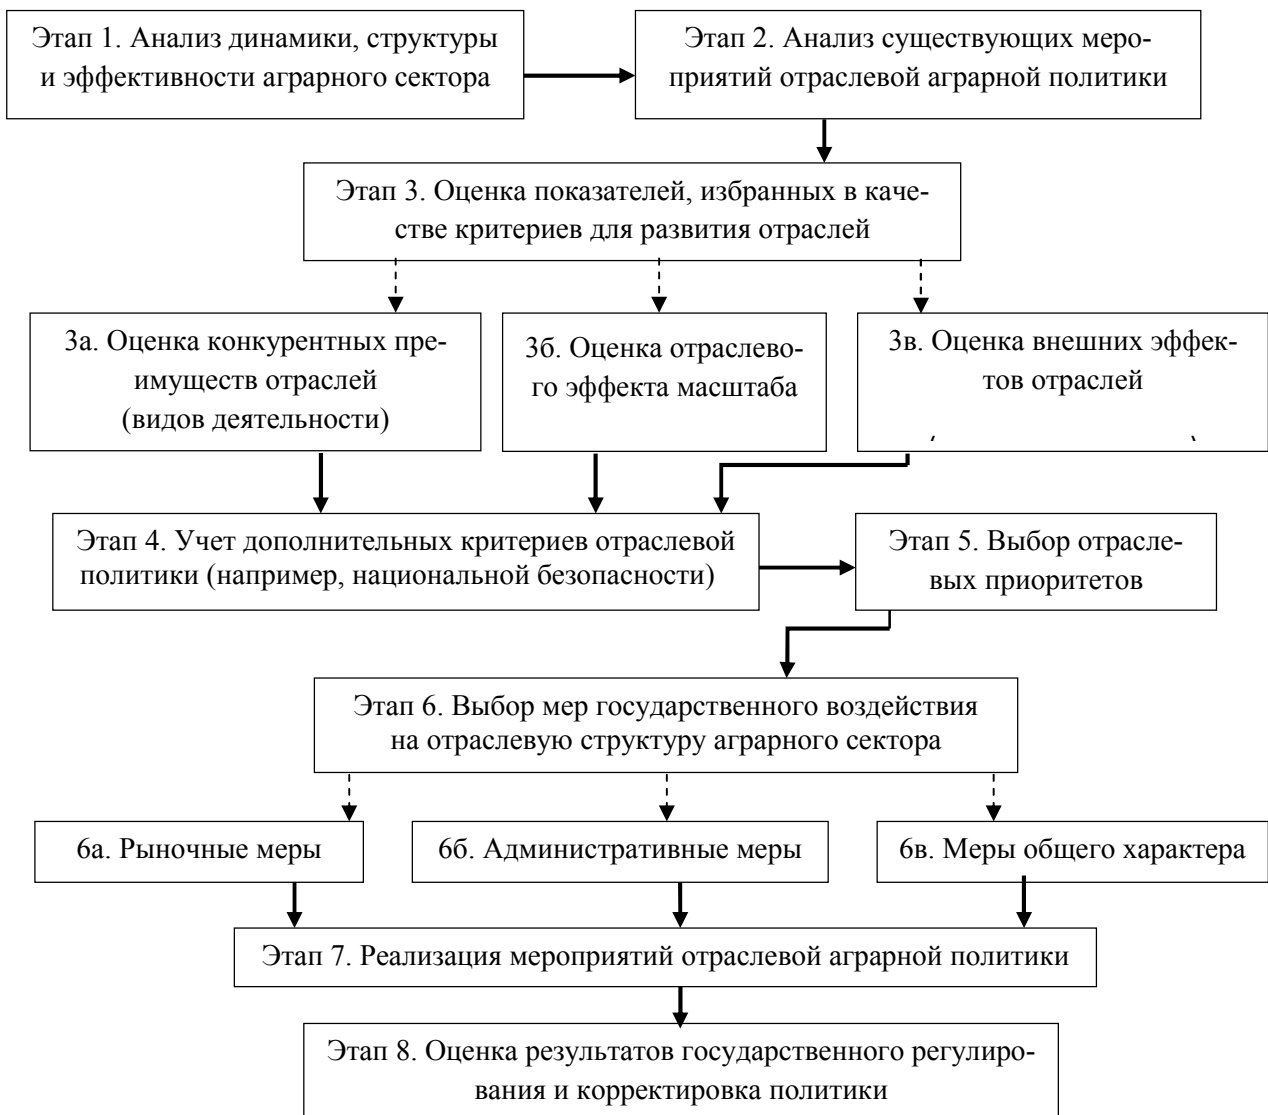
Этап 1. Анализ динамики, структуры и эффективности аграрного сектора

Этап 2. Анализ существующих мероприятий отраслевой аграрной политики

Этап 3. Оценка показателей, избранных в качестве критериев для развития отраслей

3а. Оценка конкурентных преимуществ отраслей (видов деятельности)

3б. Оценка отраслевого эффекта масштаба

3в. Оценка внешних эффектов отраслей

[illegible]

Этап 4. Учет дополнительных критериев отраслевой политики (например, национальной безопасности)

Этап 5. Выбор отраслевых приоритетов

Этап 6. Выбор мер государственного воздействия на отраслевую структуру аграрного сектора

6а. Рыночные меры

6б. Административные меры

6в. Меры общего характера

Этап 7. Реализация мероприятий отраслевой аграрной политики

Этап 8. Оценка результатов государственного регулирования и корректировка политики